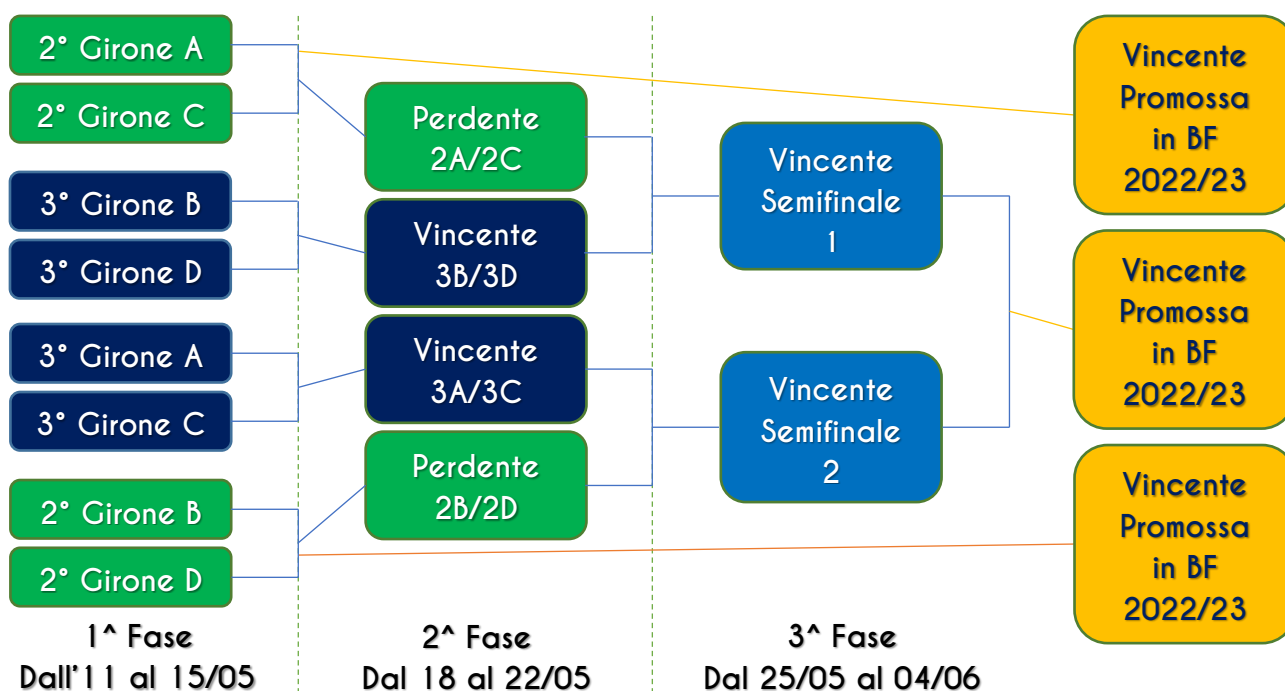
2° Girone A

2° Girone C

3° Girone B

3° Girone D

3° Girone A

3° Girone C

2° Girone B

2° Girone D

Perdente 2A/2C

Vincente 3B/3D

Vincente 3A/3C

Perdente 2B/2D

Vincente Semifinale 1

Vincente Semifinale 2

Vincente Promossa in BF 2022/23

Vincente Promossa in BF 2022/23

Vincente Promossa in BF 2022/23

1^ Fase
Dall'11 al 15/05

2^ Fase
Dal 18 al 22/05

3^ Fase
Dal 25/05 al 04/06